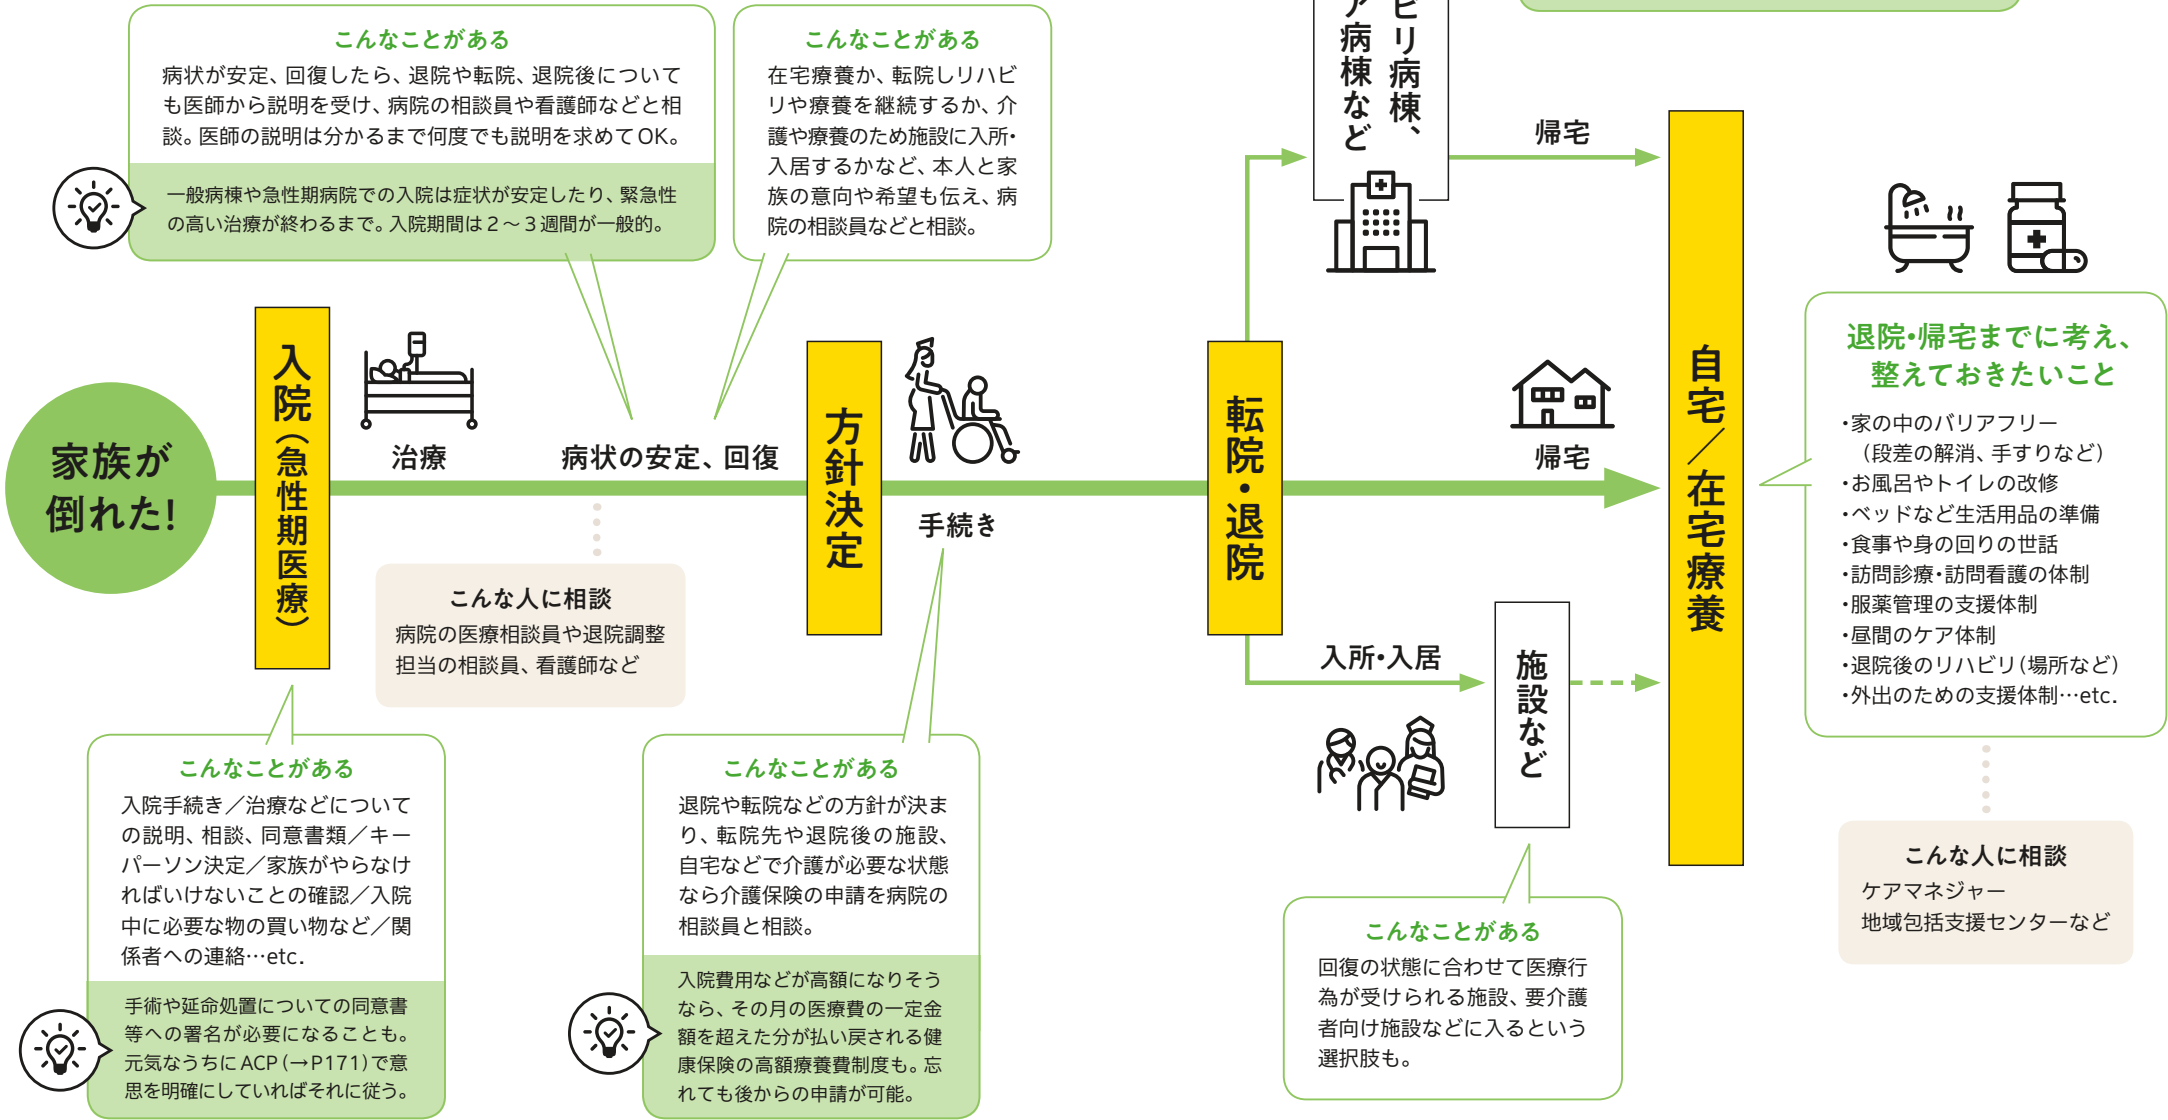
こんなことがある
病状が安定、回復したら、退院や転院、退院後についても医師から説明を受け、病院の相談員や看護師などと相談。医師の説明は分かるまで何度でも説明を求めてOK。

一般病棟や急性期病院での入院は症状が安定したり、緊急性の高い治療が終わるまで。入院期間は２～３週間が一般的。

こんなことがある
在宅療養か、転院しリハビリや療養を継続するか、介護や療養のため施設に入所・入居するかなど、本人と家族の意向や希望も伝え、病院の相談員などと相談。

ア病棟など
ビリ病棟、

帰宅

家族が倒れた!

入院（急性期医療）

治療

病状の安定、回復

方針決定

手続き

転院・退院

帰宅

自宅／在宅療養

こんな人に相談
病院の医療相談員や退院調整担当の相談員、看護師など

入所・入居

施設など

退院・帰宅までに考え、整えておきたいこと
・家の中のバリアフリー（段差の解消、手すりなど）
・お風呂やトイレの改修
・ベッドなど生活用品の準備
・食事や身の回りの世話
・訪問診療・訪問看護の体制
・服薬管理の支援体制
・昼間のケア体制
・退院後のリハビリ（場所など）
・外出のための支援体制…etc.

こんなことがある
入院手続き／治療などについての説明、相談、同意書類／キーパーソン決定／家族がやらなければいけないことの確認／入院中に必要な物の買い物など／関係者への連絡…etc.

手術や延命処置についての同意書等への署名が必要になることも。元気なうちにACP（→P171）で意思を明確にしていればそれに従う。

こんなことがある
退院や転院などの方針が決まり、転院先や退院後の施設、自宅などで介護が必要な状態なら介護保険の申請を病院の相談員と相談。

入院費用などが高額になりそうなら、その月の医療費の一定金額を超えた分が払い戻される健康保険の高額療養費制度も。忘れても後からの申請が可能。

こんなことがある
回復の状態に合わせて医療行為が受けられる施設、要介護者向け施設などに入るという選択肢も。

こんな人に相談
ケアマネジャー
地域包括支援センターなど